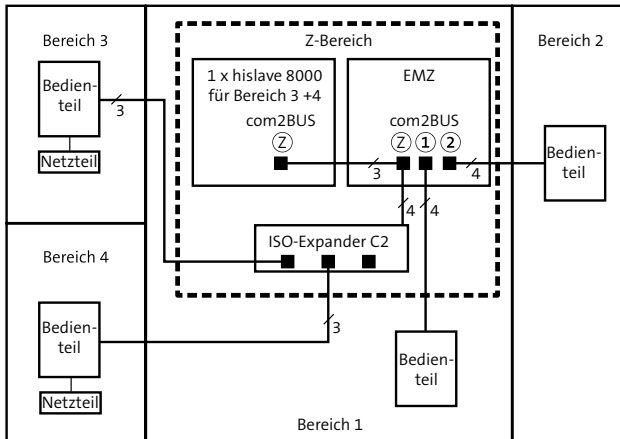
Bereich 3

Bedienteil

3

Netzteil

Z-Bereich

1 x hislave 8000 für Bereich 3 +4

com2BUS

Ⓩ

EMZ

com2BUS

Ⓩ ① ②

3

4

Bereich 2

Bedienteil

4

4

ISO-Expander C2

Bereich 4

Bedienteil

3

Netzteil

Bedienteil

Bereich 1